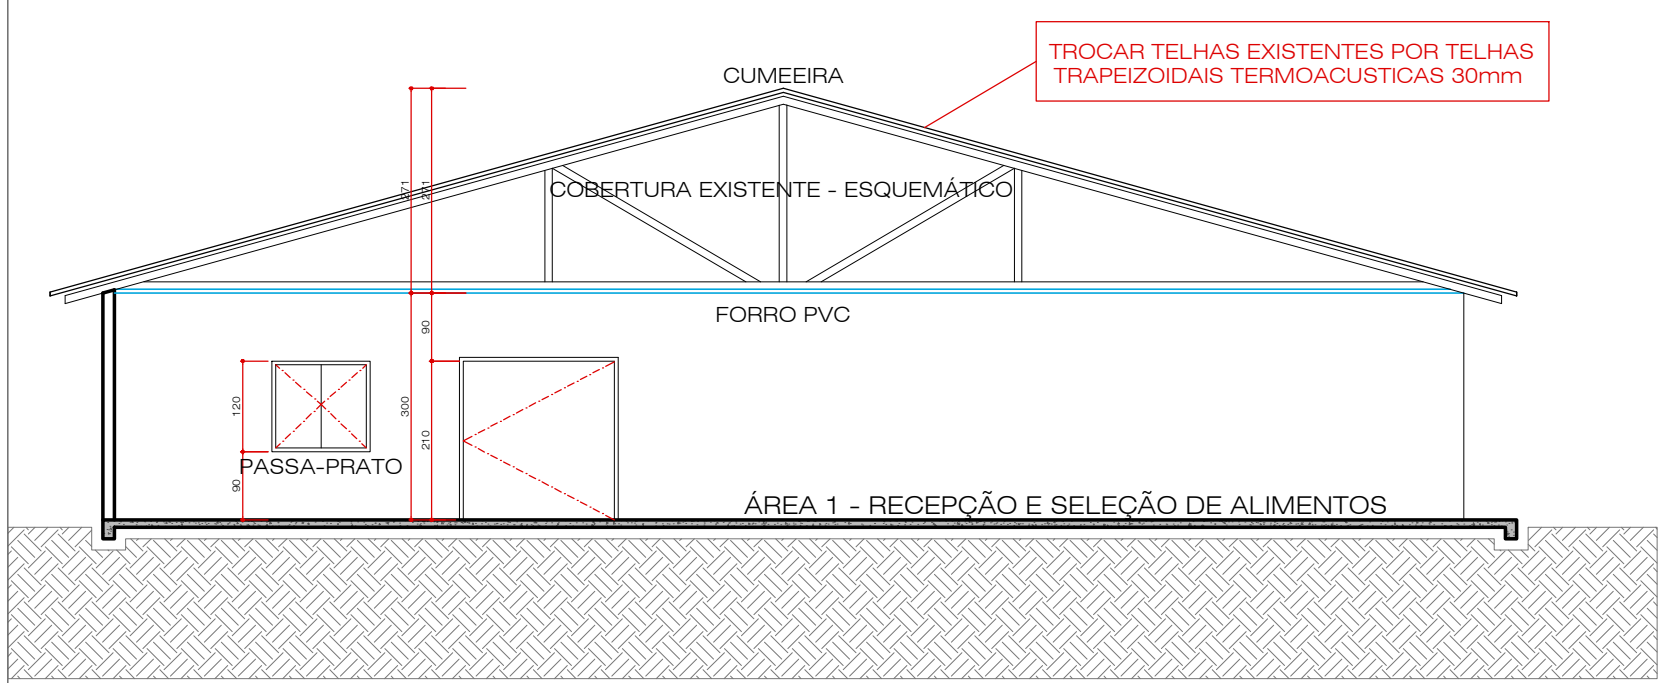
TROCAR TELHAS EXISTENTES POR TELHAS TRAPEIZOIDAIS TERMOACUSTICAS 30mm

CUMEEIRA

371

281

COBERTURA EXISTENTE - ESQUEMÁTICO

FORRO PVC

90

120

300

210

PASSA-PRATO

90

ÁREA 1 - RECEPÇÃO E SELEÇÃO DE ALIMENTOS